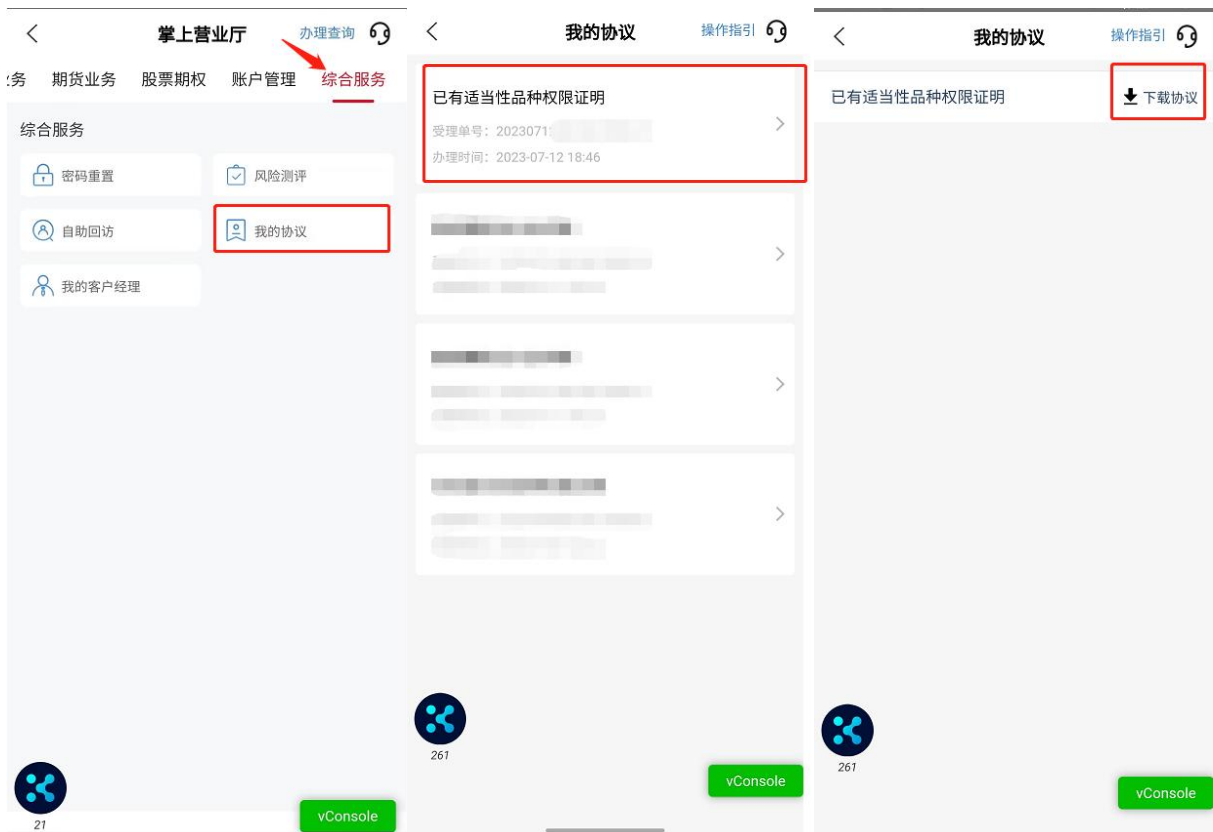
掌上营业厅 办理查询

务 期货业务 股票期权 账户管理 综合服务

综合服务

密码重置 风险测评

自助回访 我的协议

我的客户经理

21

vConsole

我的协议 操作指引

已有适当性品种权限证明

受理单号：2023071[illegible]

办理时间：2023-07-12 18:46

261

vConsole

我的协议 操作指引

已有适当性品种权限证明 下载协议

261

vConsole